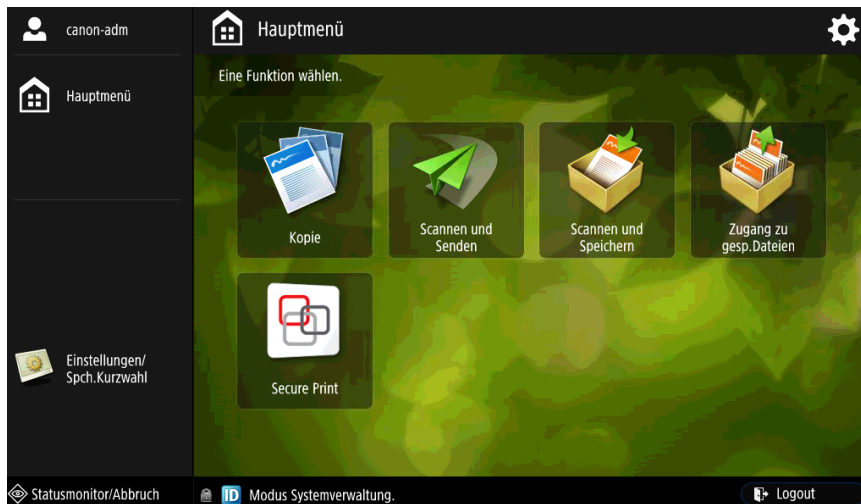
canon-adm

Hauptmenü

Hauptmenü

Eine Funktion wählen.

Kopie

Scannen und Senden

Scannen und Speichern

Zugang zu gesp.Dateien

Secure Print

Einstellungen/ Spch.Kurzwahl

Statusmonitor/Abbruch

ID Modus Systemverwaltung.

Logout